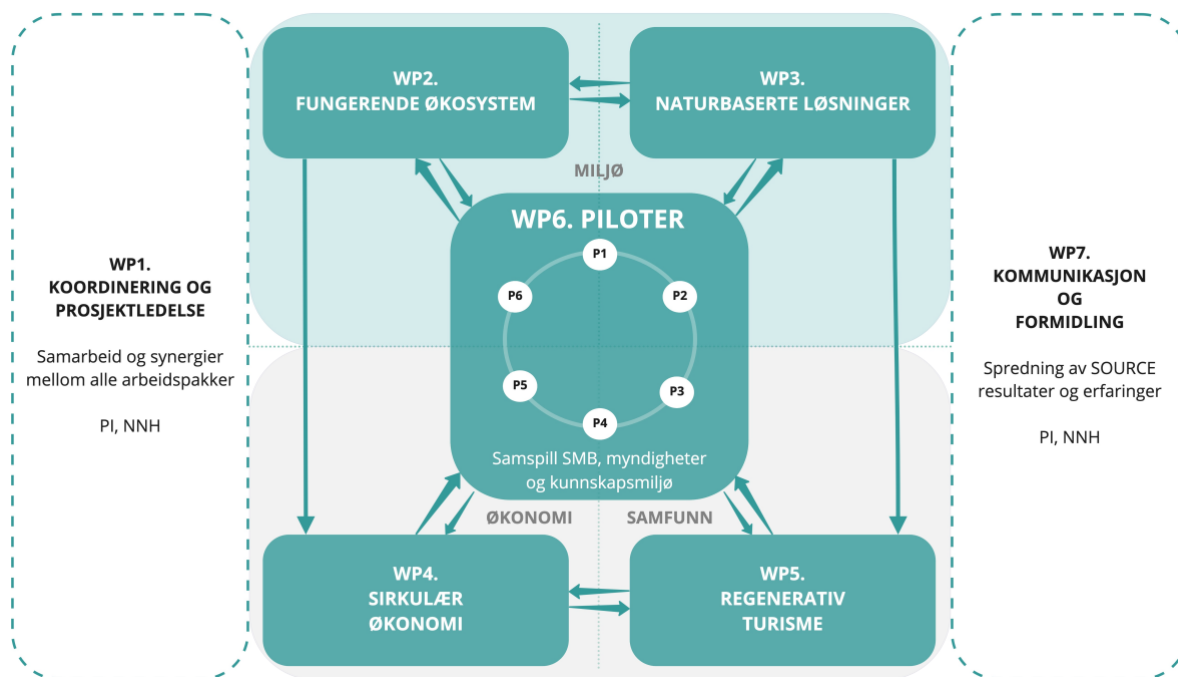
WP1.
KOORDINERING OG PROSJEKTLEDELSE

Samarbeid og synergier mellom alle arbeidspakker

PI, NNH

WP2.
FUNGERENDE ØKOSYSTEM

WP3.
NATURBASERTE LØSNINGER

MILJØ

WP6. PILOTER

P1

P2

P3

P4

P5

P6

Samspill SMB, myndigheter og kunnskapsmiljø

ØKONOMI

SAMFUNN

WP4.
SIRKULÆR ØKONOMI

WP5.
REGENERATIV TURISME

WP7.
KOMMUNIKASJON OG FORMIDLING

Spredning av SOURCE resultater og erfaringer

PI, NNH